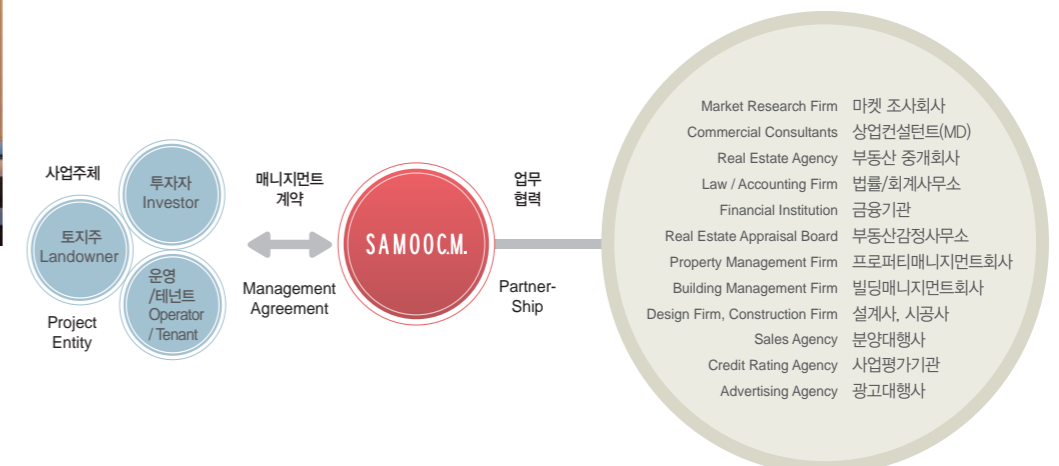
사업주체

투자자
Investor

토지주
Landowner

운영
/테넌트
Operator
/ Tenant

Project
Entity

매니지먼트
계약

Management
Agreement

SAMOOC.M.

업무
협력

Partner-
Ship

Market Research Firm 마켓 조사회사
Commercial Consultants 상업컨설턴트(MD)
Real Estate Agency 부동산 중개회사
Law / Accounting Firm 법률/회계사무소
Financial Institution 금융기관
Real Estate Appraisal Board 부동산감정사무소
Property Management Firm 프로퍼티매니지먼트회사
Building Management Firm 빌딩매니지먼트회사
Design Firm, Construction Firm 설계사, 시공사
Sales Agency 분양대행사
Credit Rating Agency 사업평가기관
Advertising Agency 광고대행사